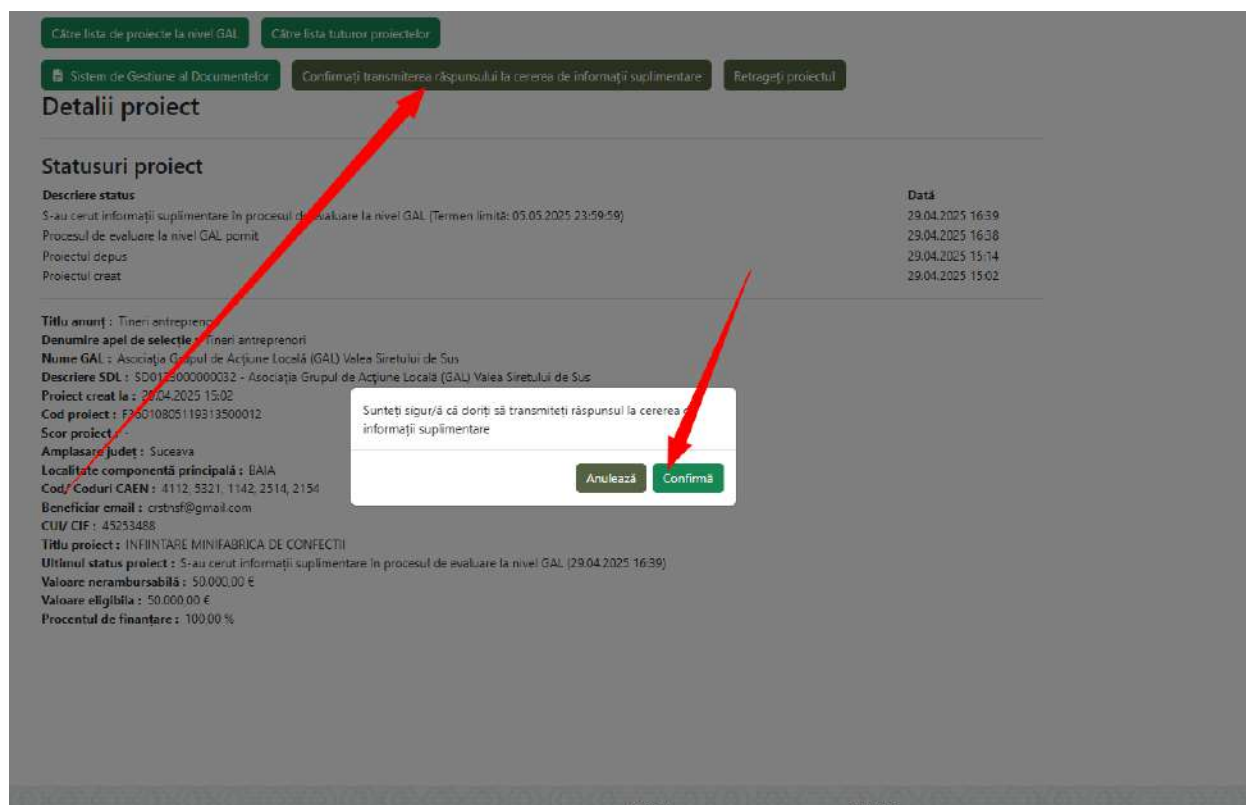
Către lista de proiecte la nivel GAL | Către lista tuturor proiectelor

Sistem de Gestiune al Documentelor | Confirmați transmiterea răspunsului la cererea de informații suplimentare | Retrageți proiectul

Detalii proiect

Statusuri proiect

| Descriere status | Dată |
|---|---|
| S-au cerut informații suplimentare în procesul de evaluare la nivel GAL (Termen limită: 05.05.2025 23:59:59) | 29.04.2025 16:39 |
| Procesul de evaluare la nivel GAL pornit | 29.04.2025 16:38 |
| Proiectul depus | 29.04.2025 15:14 |
| Proiectul creat | 29.04.2025 15:02 |

Titlu anunț : Tineri antreprenori
Denumire apel de selecție : Tineri antreprenori
Nume GAL : Asociația Grupul de Acțiune Locală (GAL) Valea Siretului de Sus
Descriere SDL : SD0125000000032 - Asociația Grupul de Acțiune Locală (GAL) Valea Siretului de Sus
Proiect creat la : 29.04.2025 15:02
Cod proiect : F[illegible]010805119313500012
Scor proiect : -
Amplasare județ : Suceava
Localitate componentă principală : BAIA
Cod/ Coduri CAEN : 4112, 5321, 1142, 2514, 2154
Beneficiar email : crstnsf@gmail.com
CUI/ CIF : 45253488
Titlu proiect : INFIINTARE MINIFABRICA DE CONFECTII
Ultimul status proiect : S-au cerut informații suplimentare în procesul de evaluare la nivel GAL (29.04.2025 16:39)
Valoare nerambursabilă : 50.000,00 €
Valoare eligibila : 50.000,00 €
Procentul de finanțare : 100,00 %

Sunteți sigur/ă că doriți să transmiteți răspunsul la cererea de informații suplimentare

Anulează | Confirmă